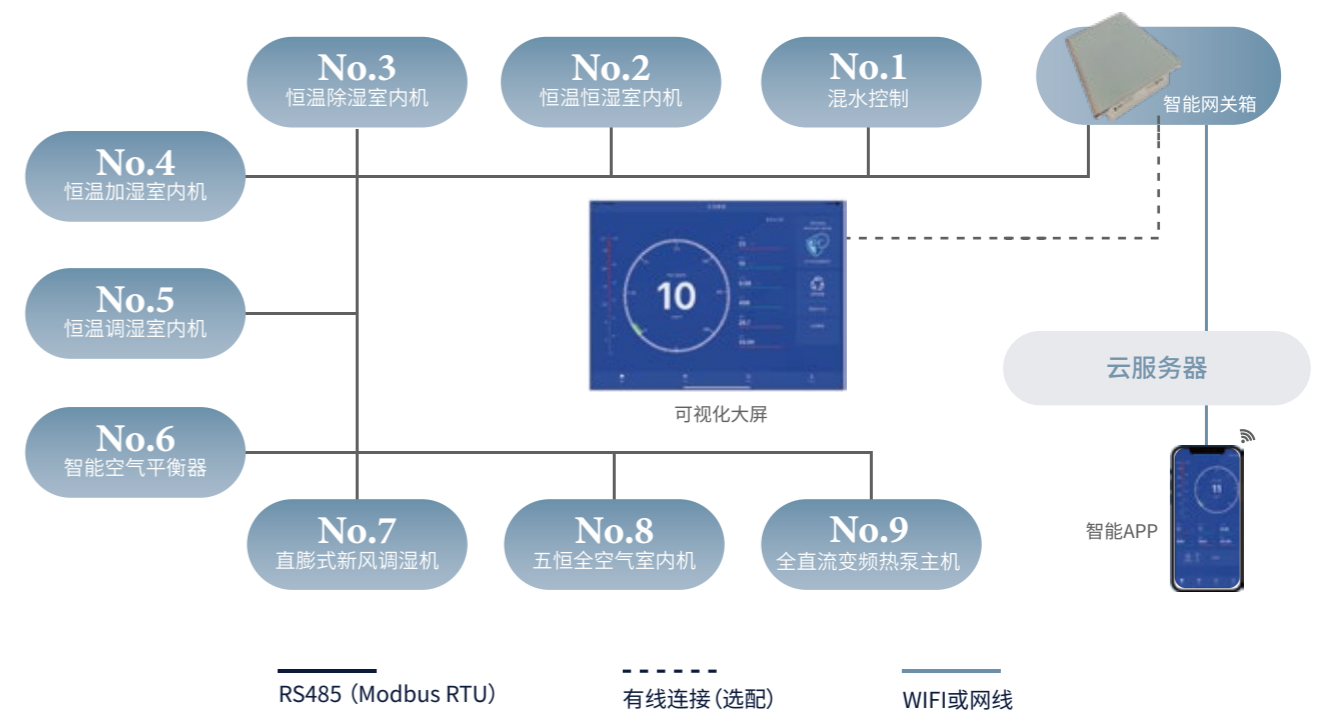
No.3
恒温除湿室内机

No.2
恒温恒湿室内机

No.1
混水控制

智能网关箱

No.4
恒温加湿室内机

No.5
恒温调湿室内机

10

可视化大屏

云服务器

No.6
智能空气平衡器

11

智能APP

No.7
直膨式新风调湿机

No.8
五恒全空气室内机

No.9
全直流变频热泵主机

RS485（Modbus RTU）

有线连接（选配）

WIFI或网线